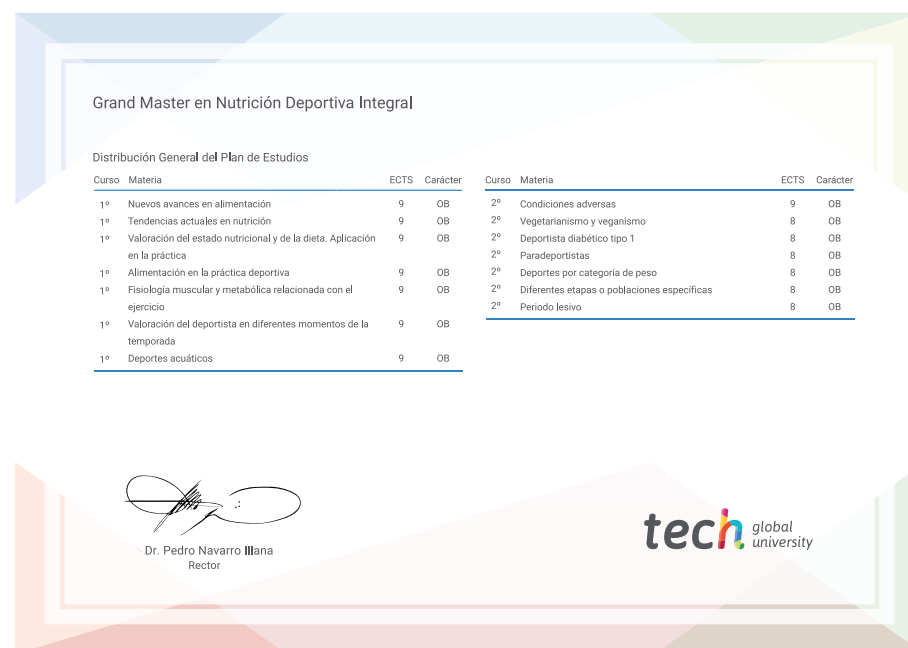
Grand Master en Nutrición Deportiva Integral

Distribución General del Plan de Estudios

| Curso | Materia | ECTS | Carácter |
|---|---|---|---|
| 1º | Nuevos avances en alimentación | 9 | OB |
| 1º | Tendencias actuales en nutrición | 9 | OB |
| 1º | Valoración del estado nutricional y de la dieta. Aplicación en la práctica | 9 | OB |
| 1º | Alimentación en la práctica deportiva | 9 | OB |
| 1º | Fisiología muscular y metabólica relacionada con el ejercicio | 9 | OB |
| 1º | Valoración del deportista en diferentes momentos de la temporada | 9 | OB |
| 1º | Deportes acuáticos | 9 | OB |

| Curso | Materia | ECTS | Carácter |
|---|---|---|---|
| 2º | Condiciones adversas | 9 | OB |
| 2º | Vegetarianismo y veganismo | 8 | OB |
| 2º | Deportista diabético tipo 1 | 8 | OB |
| 2º | Paradeportistas | 8 | OB |
| 2º | Deportes por categoría de peso | 8 | OB |
| 2º | Diferentes etapas o poblaciones específicas | 8 | OB |
| 2º | Periodo lesivo | 8 | OB |

Dr. Pedro Navarro Illana
Rector

tech global university